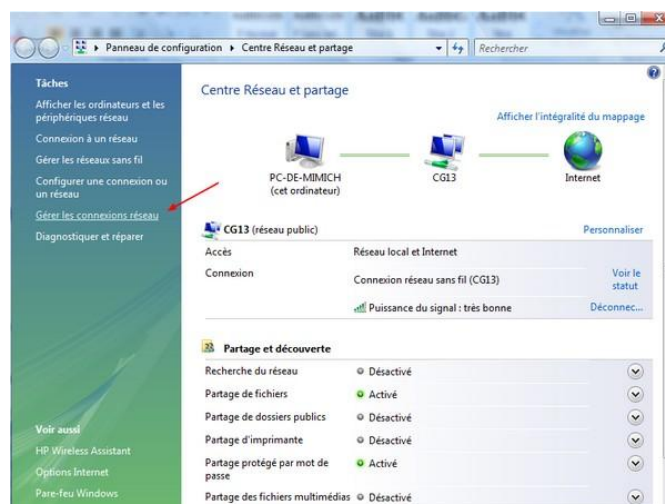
Panneau de configuration ▸ Centre Réseau et partage

Rechercher

Tâches

Afficher les ordinateurs et les périphériques réseau

Connexion à un réseau

Gérer les réseaux sans fil

Configurer une connexion ou un réseau

Gérer les connexions réseau

Diagnostiquer et réparer

Voir aussi

HP Wireless Assistant

Options Internet

Pare-feu Windows

Centre Réseau et partage

Afficher l'intégralité du mappage

PC-DE-MIMICH (cet ordinateur)

CG13

Internet

CG13 (réseau public)

Personnaliser

| | | |
|---|---|---|
| Accès | Réseau local et Internet | |
| Connexion | Connexion réseau sans fil (CG13) | Voir le statut |
| | Puissance du signal : très bonne | Déconnec... |

Partage et découverte

| | |
|---|---|
| Recherche du réseau | Désactivé |
| Partage de fichiers | Activé |
| Partage de dossiers publics | Désactivé |
| Partage d'imprimante | Désactivé |
| Partage protégé par mot de passe | Activé |
| Partage des fichiers multimédias | Désactivé |